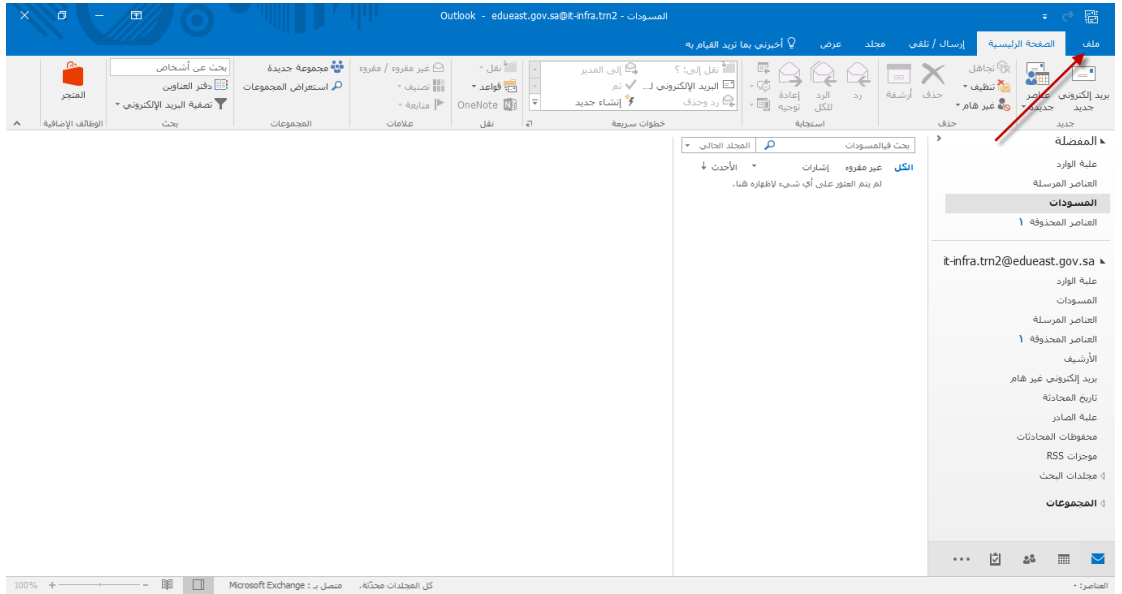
المسودات - Outlook - edueast.gov.sa@it-infra.trn2

ملف
الصفحة الرئيسية
إرسال / تلقي
مجلد
عرض
أخبرني بما تريد القيام به

بريد إلكتروني جديد
عناصر جديدة
جديد
تجاهل
تنظيف
غير هام
حذف
أرشفة
حذف
رد
الرد للكل
إعادة توجيه
استجابة
نقل إلى: ؟
البريد الإلكتروني ل...
رد وحذف
إلى المدير
تم
إنشاء جديد
خطوات سريعة
نقل
قواعد
OneNote
نقل
غير مقروء / مقروء
تصنيف
متابعة
علامات
مجموعة جديدة
استعراض المجموعات
المجموعات
بحث عن أشخاص
دفتر العناوين
تصفية البريد الإلكتروني
بحث
المتجر
الوظائف الإضافية

المفضلة
علبة الوارد
العناصر المرسلة
المسودات
العناصر المحذوفة 1

it-infra.trn2@edueast.gov.sa
علبة الوارد
المسودات
العناصر المرسلة
العناصر المحذوفة 1
الأرشيف
بريد إلكتروني غير هام
تاريخ المحادثة
علبة الصادر
محفوظات المحادثات
موجزات RSS
مجلدات البحث

المجموعات

بحث فيالمسودات
المجلد الحالي
الكل
غير مقروء
إشارات
الأحدث
لم يتم العثور على أي شيء لإظهاره هنا.

العناصر: ٠
كل المجلدات محدّثة.
متصل بـ : Microsoft Exchange
100%